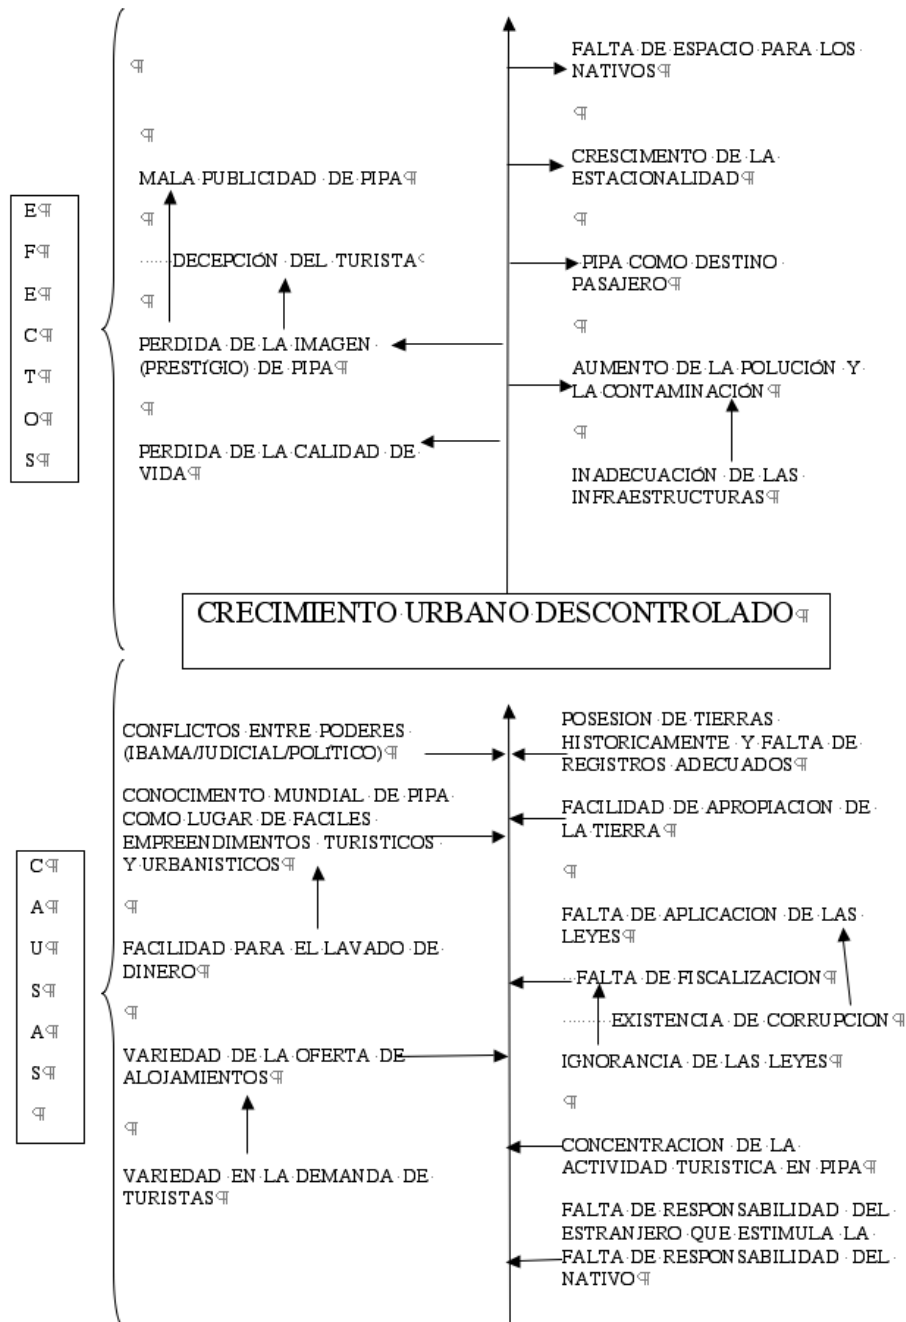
¶

¶

MALA PUBLICIDAD DE PIPA¶

¶

DECEPCIÓN DEL TURISTA

¶

PERDIDA DE LA IMAGEN (PRESTÍGIO) DE PIPA¶

¶

PERDIDA DE LA CALIDAD DE VIDA¶

FALTA DE ESPACIO PARA LOS NATIVOS¶

¶

CRESCIMENTO DE LA ESTACIONALIDAD¶

¶

PIPA COMO DESTINO PASAJERO¶

¶

AUMENTO DE LA POLUCIÓN Y LA CONTAMINACIÓN¶

¶

INADECUACIÓN DE LAS INFRAESTRUCTURAS¶

E¶
F¶
E¶
C¶
T¶
O¶
S¶

CRECIMIENTO URBANO DESCONTROLADO¶

CONFLICTOS ENTRE PODERES (IBAMA/JUDICIAL/POLÍTICO)¶

CONOCIMENTO MUNDIAL DE PIPA COMO LUGAR DE FACILES EMPREENDIMENTOS TURISTICOS Y URBANISTICOS¶

¶

FACILIDAD PARA EL LAVADO DE DINERO¶

¶

VARIEDAD DE LA OFERTA DE ALOJAMIENTOS¶

¶

VARIEDAD EN LA DEMANDA DE TURISTAS¶

POSESION DE TIERRAS HISTORICAMENTE Y FALTA DE REGISTROS ADECUADOS¶

FACILIDAD DE APROPIACION DE LA TIERRA¶

¶

FALTA DE APLICACION DE LAS LEYES¶

FALTA DE FISCALIZACION¶

EXISTENCIA DE CORRUPCION¶

IGNORANCIA DE LAS LEYES¶

¶

CONCENTRACION DE LA ACTIVIDAD TURISTICA EN PIPA¶

FALTA DE RESPONSABILIDAD DEL ESTRANJERO QUE ESTIMULA LA FALTA DE RESPONSABILIDAD DEL NATIVO¶

C¶
A¶
U¶
S¶
A¶
S¶
¶